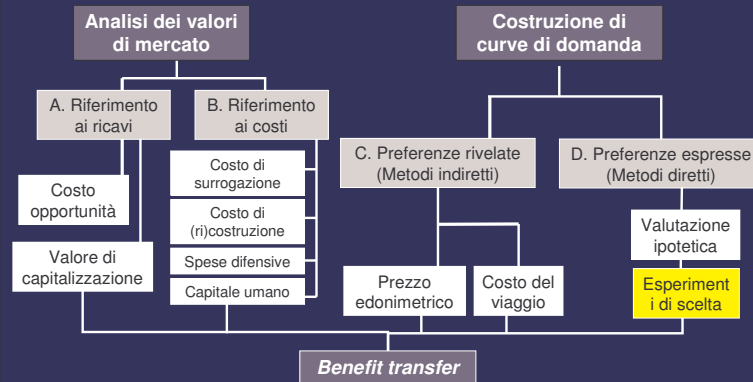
Analisi dei valori di mercato

Costruzione di curve di domanda

A. Riferimento ai ricavi

B. Riferimento ai costi

C. Preferenze rivelate (Metodi indiretti)

D. Preferenze espresse (Metodi diretti)

Costo opportunità

Valore di capitalizzazione

Costo di surrogazione

Costo di (ri)costruzione

Spese difensive

Capitale umano

Prezzo edonimetrico

Costo del viaggio

Valutazione ipotetica

Esperiment i di scelta

Benefit transfer